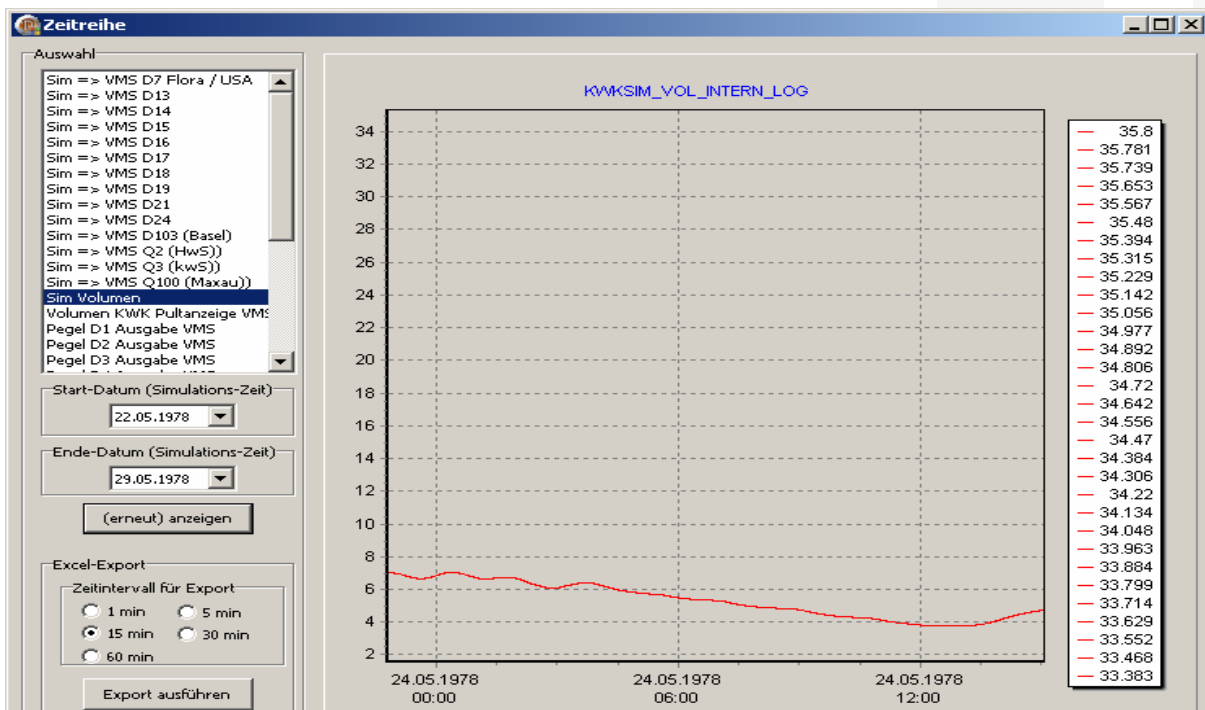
Zeitreihe

Auswahl

Sim => VMS D7 Flora / USA
Sim => VMS D13
Sim => VMS D14
Sim => VMS D15
Sim => VMS D16
Sim => VMS D17
Sim => VMS D18
Sim => VMS D19
Sim => VMS D21
Sim => VMS D24
Sim => VMS D103 (Basel)
Sim => VMS Q2 (HwS))
Sim => VMS Q3 (kwS))
Sim => VMS Q100 (Maxau))
Sim Volumen
Volumen KWK Pultanzeige VMS
Pegel D1 Ausgabe VMS
Pegel D2 Ausgabe VMS
Pegel D3 Ausgabe VMS

Start-Datum (Simulations-Zeit)
22.05.1978

Ende-Datum (Simulations-Zeit)
29.05.1978

(erneut) anzeigen

Excel-Export
Zeitintervall für Export
1 min
5 min
15 min
30 min
60 min

Export ausführen

KWKSIM_VOL_INTERN_LOG

34
32
30
28
26
24
22
20
18
16
14
12
10
8
6
4
2

24.05.1978 00:00
24.05.1978 06:00
24.05.1978 12:00

35.8
35.781
35.739
35.653
35.567
35.48
35.394
35.315
35.229
35.142
35.056
34.977
34.892
34.806
34.72
34.642
34.556
34.47
34.384
34.306
34.22
34.134
34.048
33.963
33.884
33.799
33.714
33.629
33.552
33.468
33.383